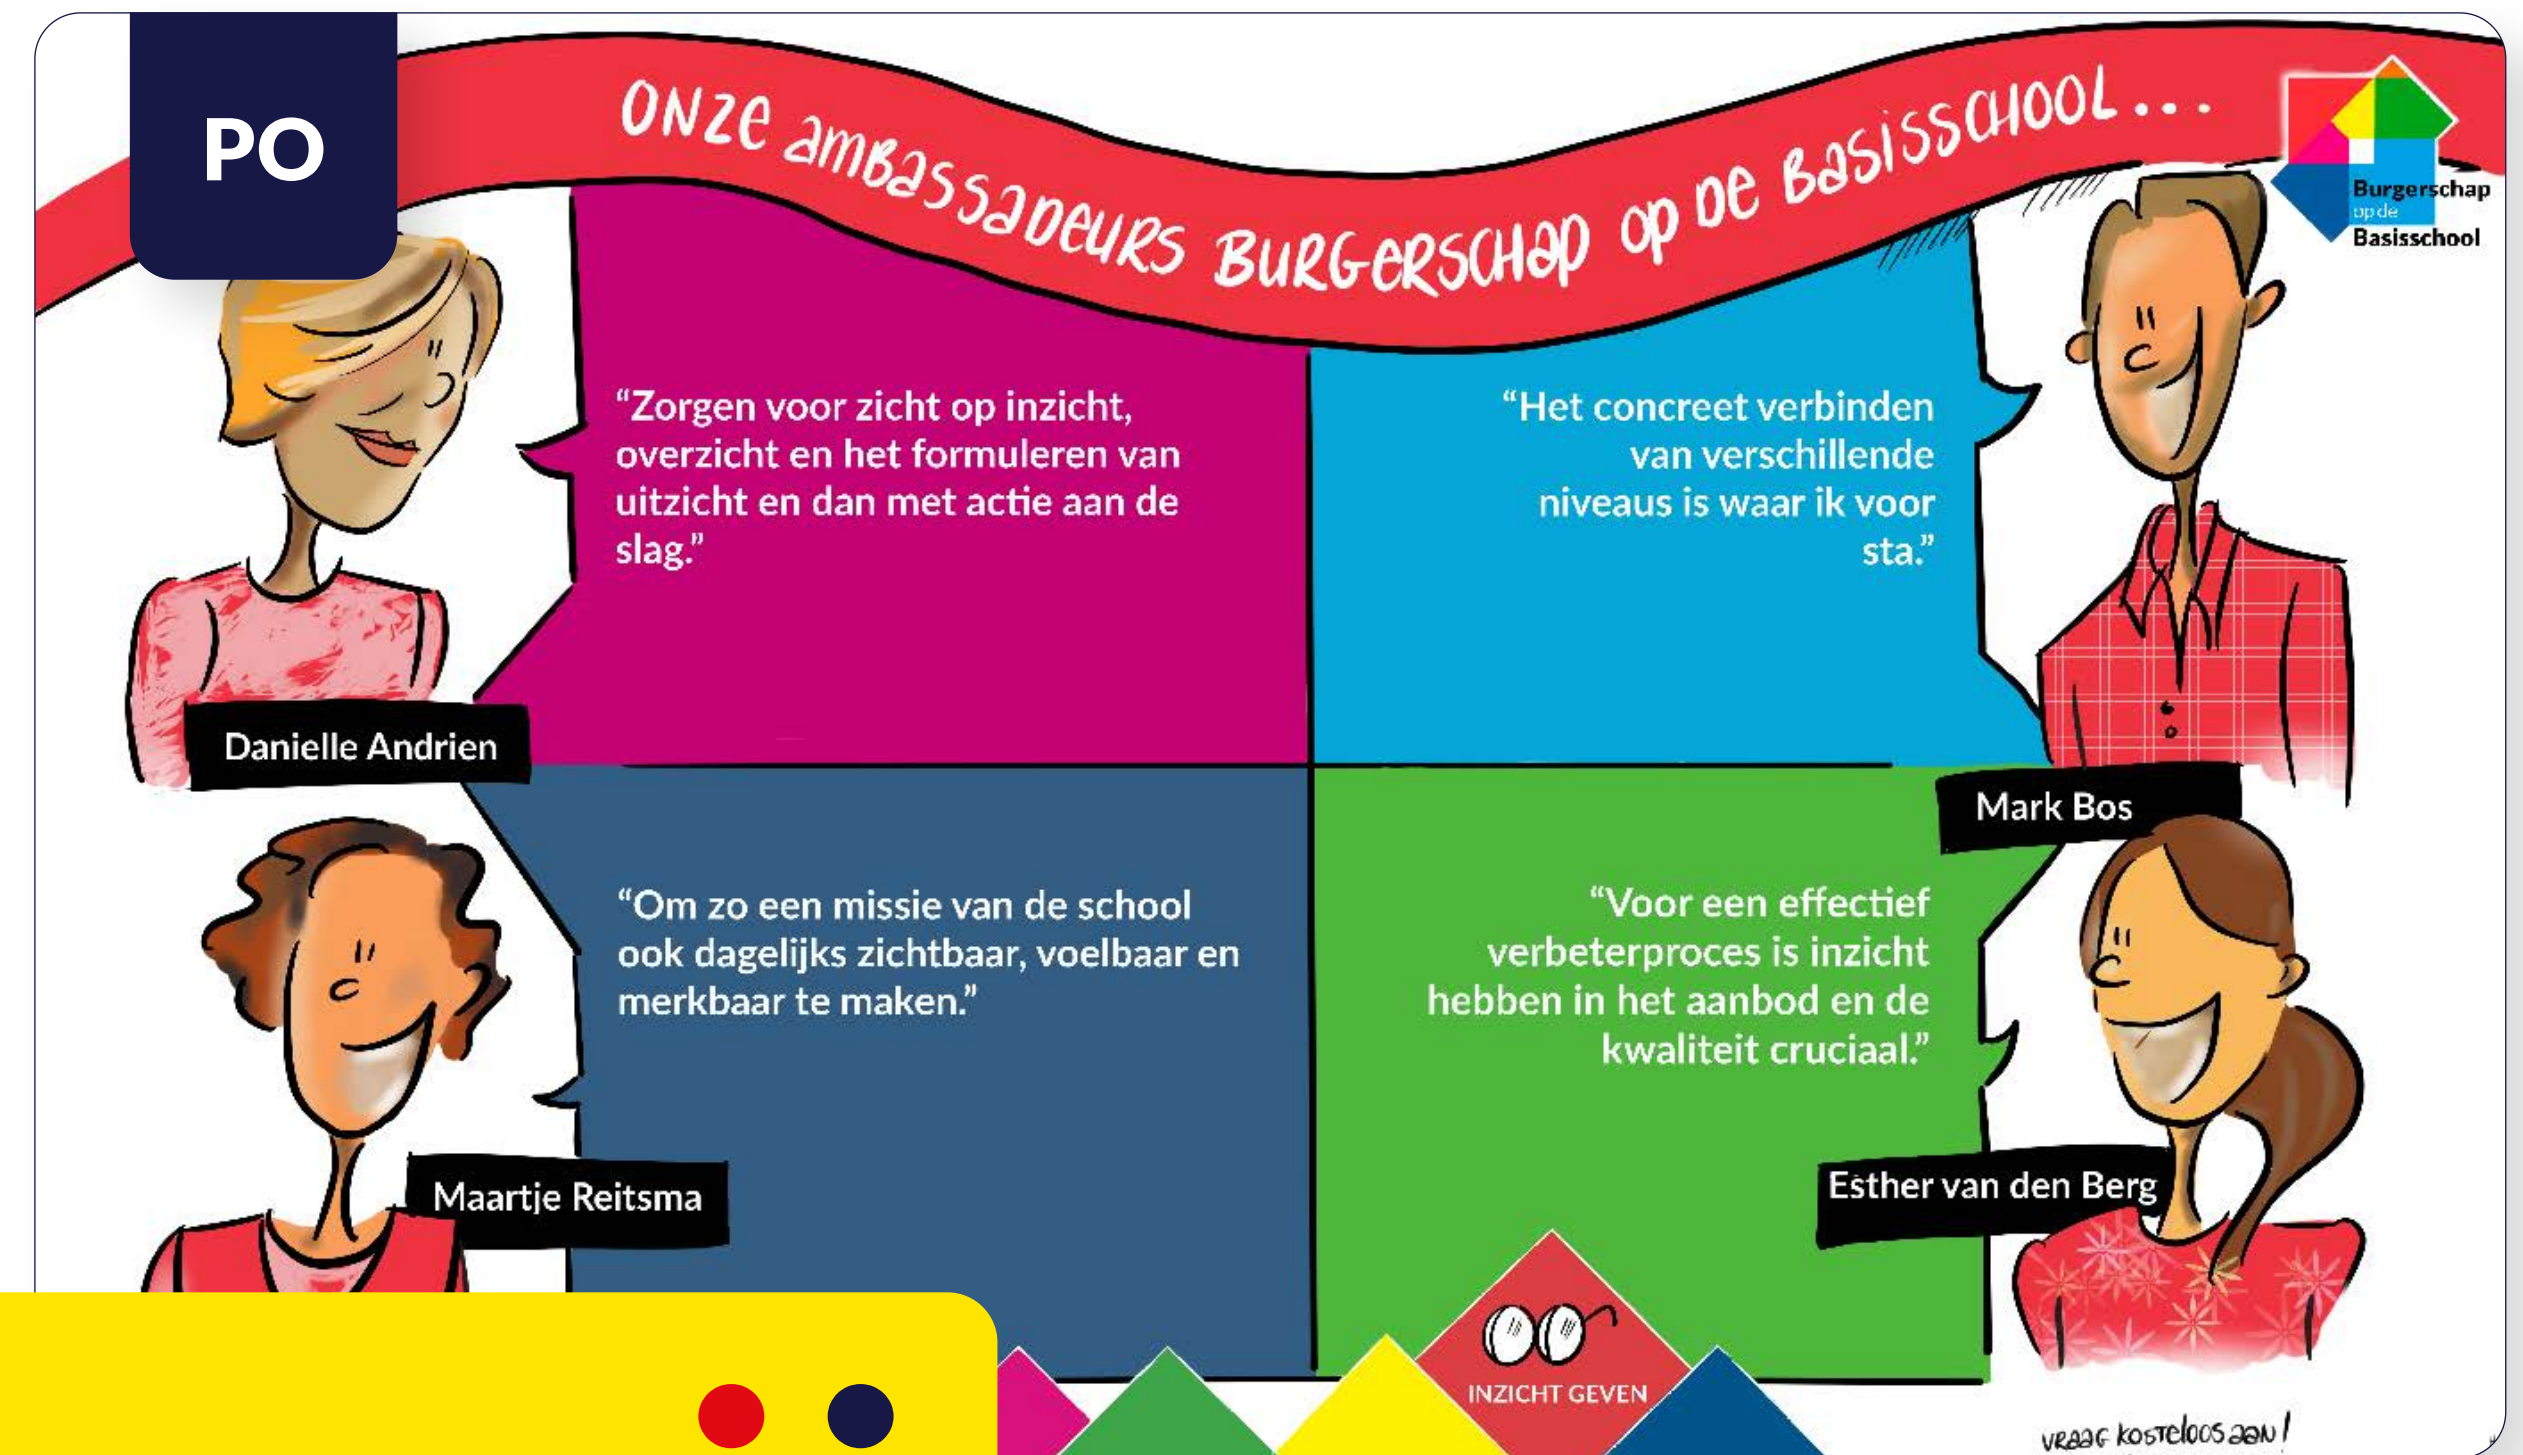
PO

ONZE AMBASSADEURS BURGERSCHAP OP DE BASISSCHOOL...

Burgerschap op de Basisschool

“Zorgen voor zicht op inzicht, overzicht en het formuleren van uitzicht en dan met actie aan de slag.”

Danielle Andrien

“Het concreet verbinden van verschillende niveaus is waar ik voor sta.”

Mark Bos

“Om zo een missie van de school ook dagelijks zichtbaar, voelbaar en merkbaar te maken.”

Maartje Reitsma

“Voor een effectief verbeterproces is inzicht hebben in het aanbod en de kwaliteit cruciaal.”

Esther van den Berg

INZICHT GEVEN

VRAAG KOSTELOOS AAN!